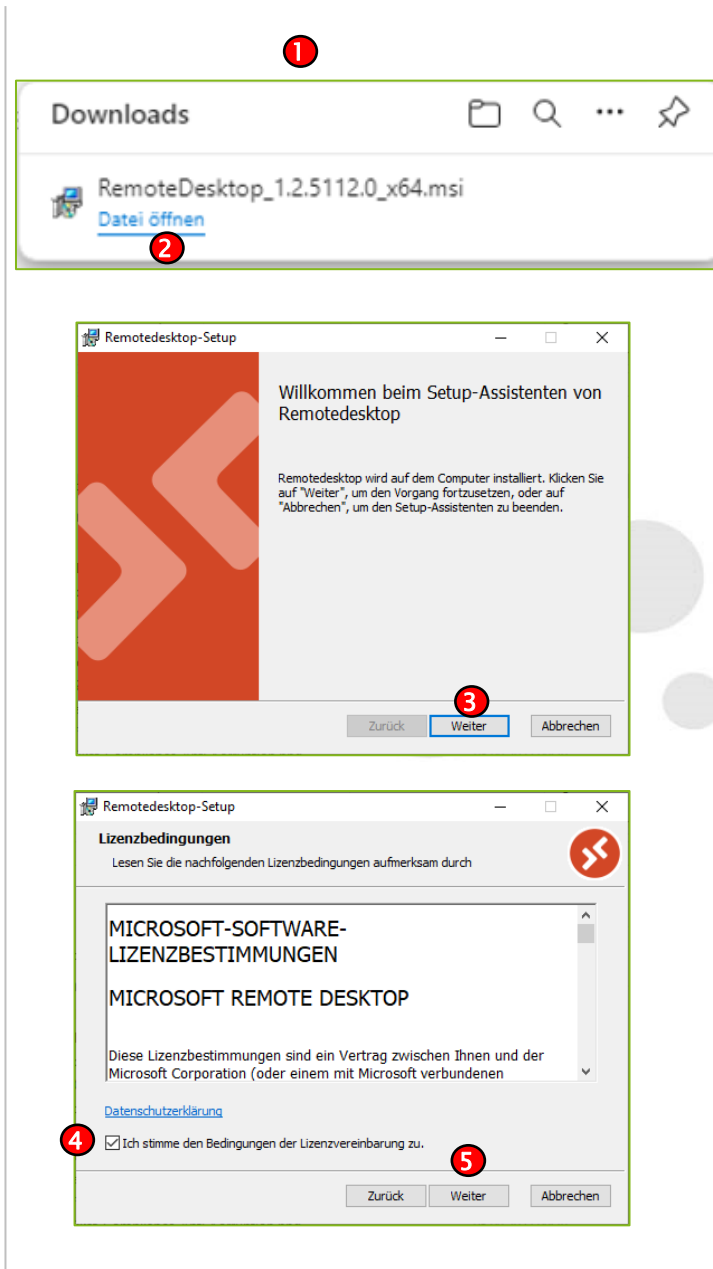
1

Downloads

RemoteDesktop_1.2.5112.0_x64.msi
Datei öffnen

2

Remotedesktop-Setup

Willkommen beim Setup-Assistenten von Remotedesktop

Remotedesktop wird auf dem Computer installiert. Klicken Sie auf "Weiter", um den Vorgang fortzusetzen, oder auf "Abbrechen", um den Setup-Assistenten zu beenden.

3

Zurück Weiter Abbrechen

Remotedesktop-Setup

Lizenzbedingungen

Lesen Sie die nachfolgenden Lizenzbedingungen aufmerksam durch

MICROSOFT-SOFTWARE-LIZENZBESTIMMUNGEN

MICROSOFT REMOTE DESKTOP

Diese Lizenzbestimmungen sind ein Vertrag zwischen Ihnen und der Microsoft Corporation (oder einem mit Microsoft verbundenen

Datenschutzerklärung

4

Ich stimme den Bedingungen der Lizenzvereinbarung zu.

5

Zurück Weiter Abbrechen